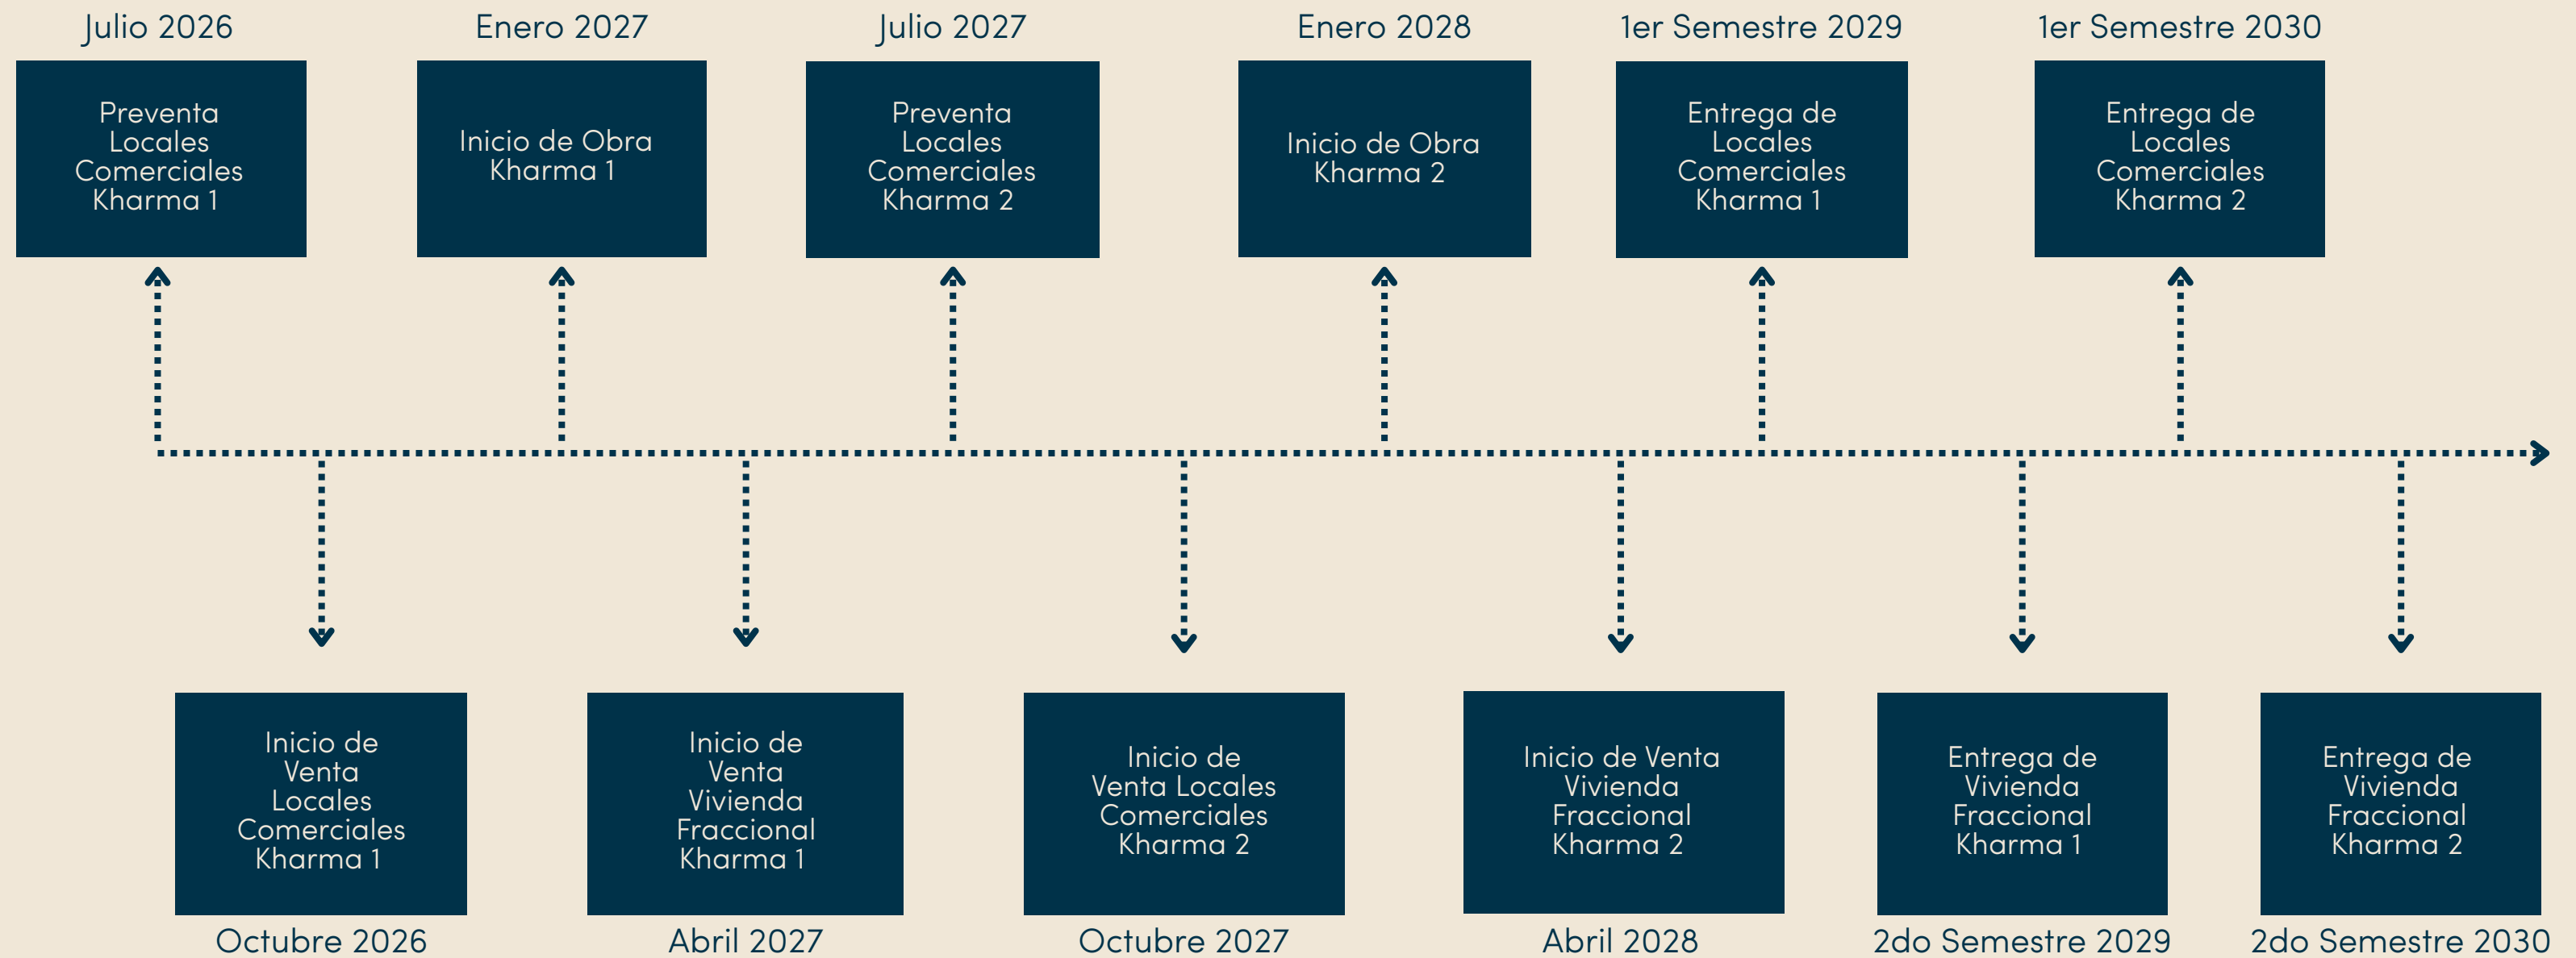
Julio 2026
Preventa Locales Comerciales Kharma 1

Enero 2027
Inicio de Obra Kharma 1

Julio 2027
Preventa Locales Comerciales Kharma 2

Enero 2028
Inicio de Obra Kharma 2

1er Semestre 2029
Entrega de Locales Comerciales Kharma 1

1er Semestre 2030
Entrega de Locales Comerciales Kharma 2

Inicio de Venta Locales Comerciales Kharma 1
Octubre 2026

Inicio de Venta Vivienda Fraccional Kharma 1
Abril 2027

Inicio de Venta Locales Comerciales Kharma 2
Octubre 2027

Inicio de Venta Vivienda Fraccional Kharma 2
Abril 2028

Entrega de Vivienda Fraccional Kharma 1
2do Semestre 2029

Entrega de Vivienda Fraccional Kharma 2
2do Semestre 2030